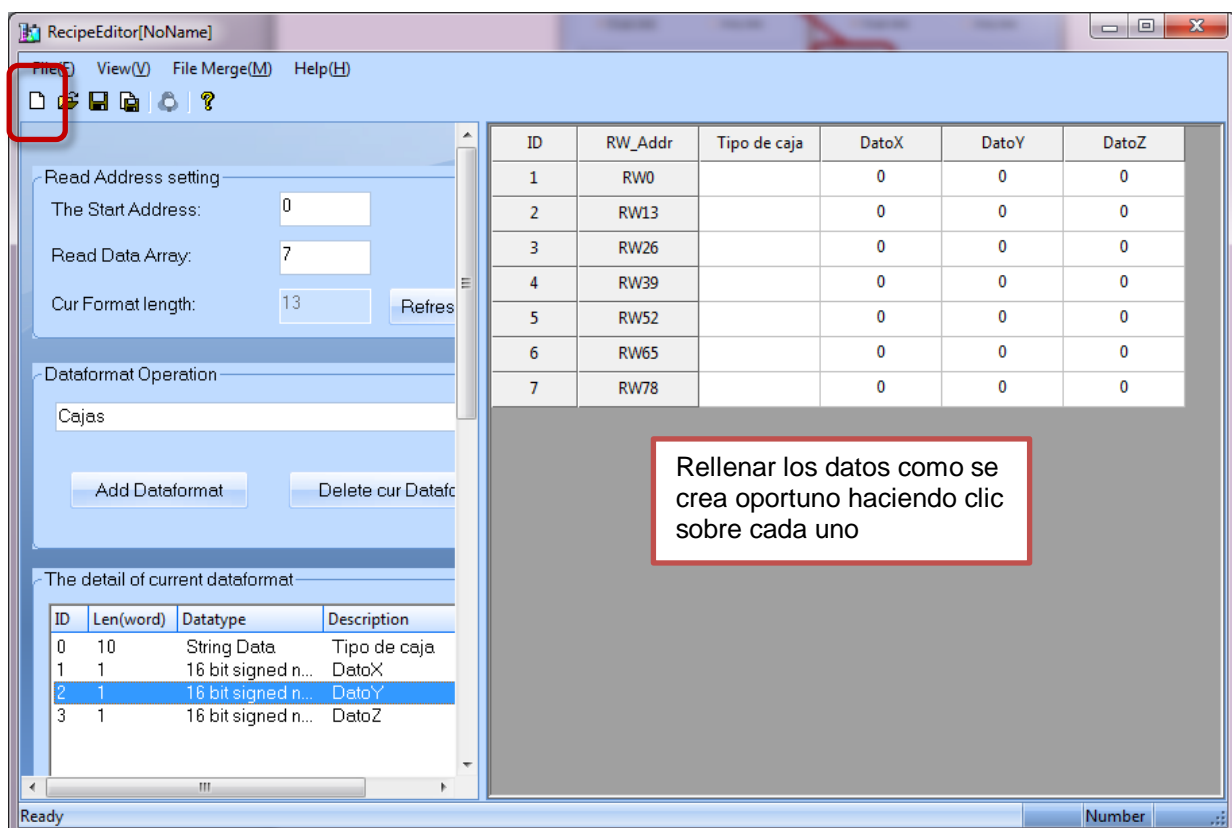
RecipeEditor[NoName]

File(F) View(V) File Merge(M) Help(H)

Read Address setting
The Start Address: 0
Read Data Array: 7
Cur Format length: 13 Refres

Dataformat Operation
Cajas
Add Dataformat Delete cur Datafo

The detail of current dataformat

| ID | Len(word) | Datatype | Description |
|---|---|---|---|
| 0 | 10 | String Data | Tipo de caja |
| 1 | 1 | 16 bit signed n... | DatoX |
| 2 | 1 | 16 bit signed n... | DatoY |
| 3 | 1 | 16 bit signed n... | DatoZ |

| ID | RW_Addr | Tipo de caja | DatoX | DatoY | DatoZ |
|---|---|---|---|---|---|
| 1 | RW0 | | 0 | 0 | 0 |
| 2 | RW13 | | 0 | 0 | 0 |
| 3 | RW26 | | 0 | 0 | 0 |
| 4 | RW39 | | 0 | 0 | 0 |
| 5 | RW52 | | 0 | 0 | 0 |
| 6 | RW65 | | 0 | 0 | 0 |
| 7 | RW78 | | 0 | 0 | 0 |

Rellenar los datos como se crea oportuno haciendo clic sobre cada uno

Ready Number